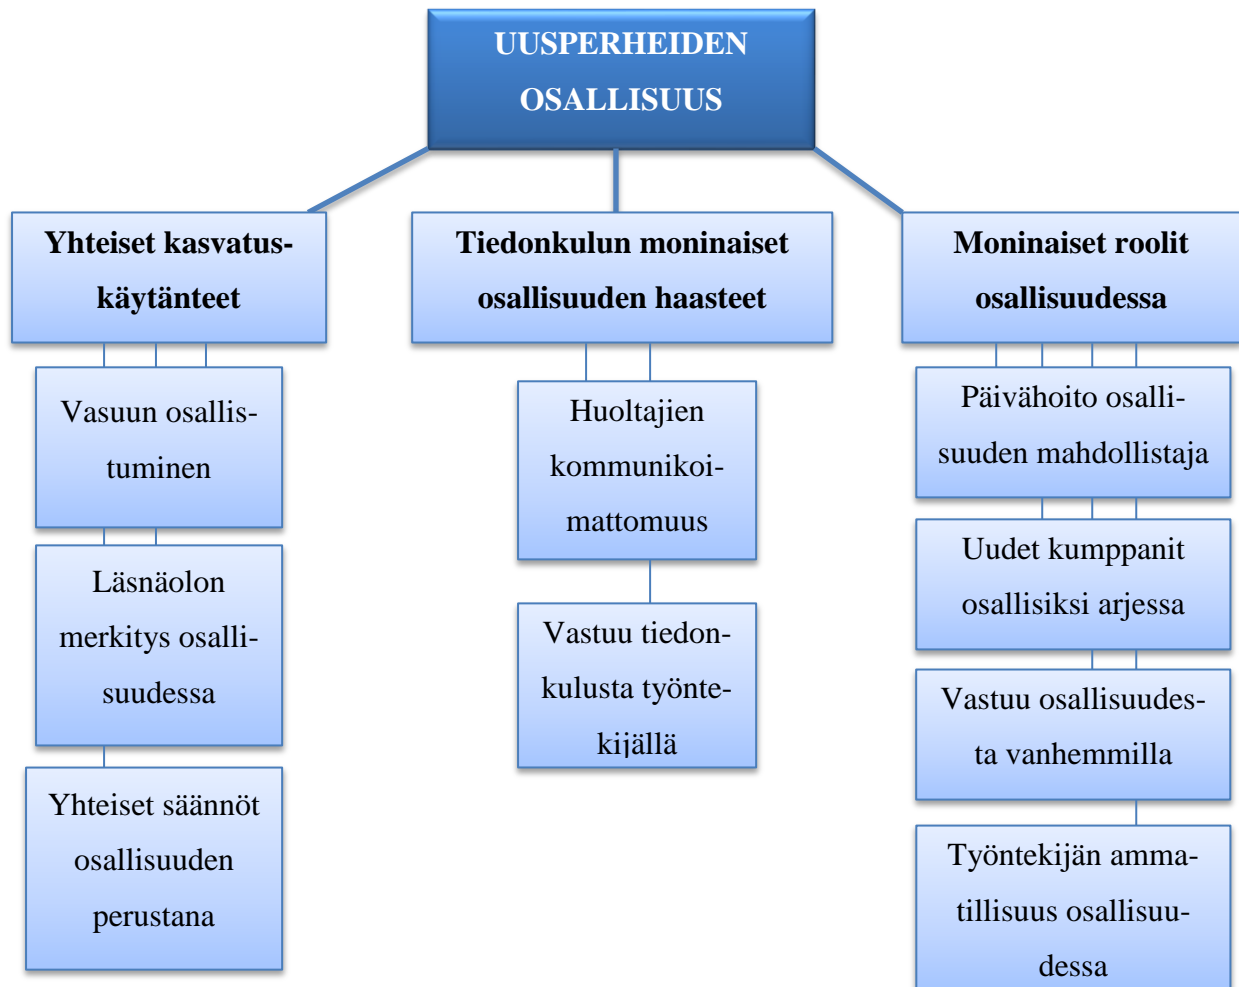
UUSPERHEIDEN OSALLISUUS

Yhteiset kasvatuskäytänteet

Vasuun osallistuminen

Läsnäolon merkitys osallisuudessa

Yhteiset säännöt osallisuuden perustana

Tiedonkulun moninaiset osallisuuden haasteet

Huoltajien kommunikoimattomuus

Vastuu tiedonkulusta työntekijällä

Moninaiset roolit osallisuudessa

Päivähoito osallisuuden mahdollistaja

Uudet kumppanit osallisiksi arjessa

Vastuu osallisuudesta vanhemmilla

Työntekijän ammatillisuus osallisuudessa